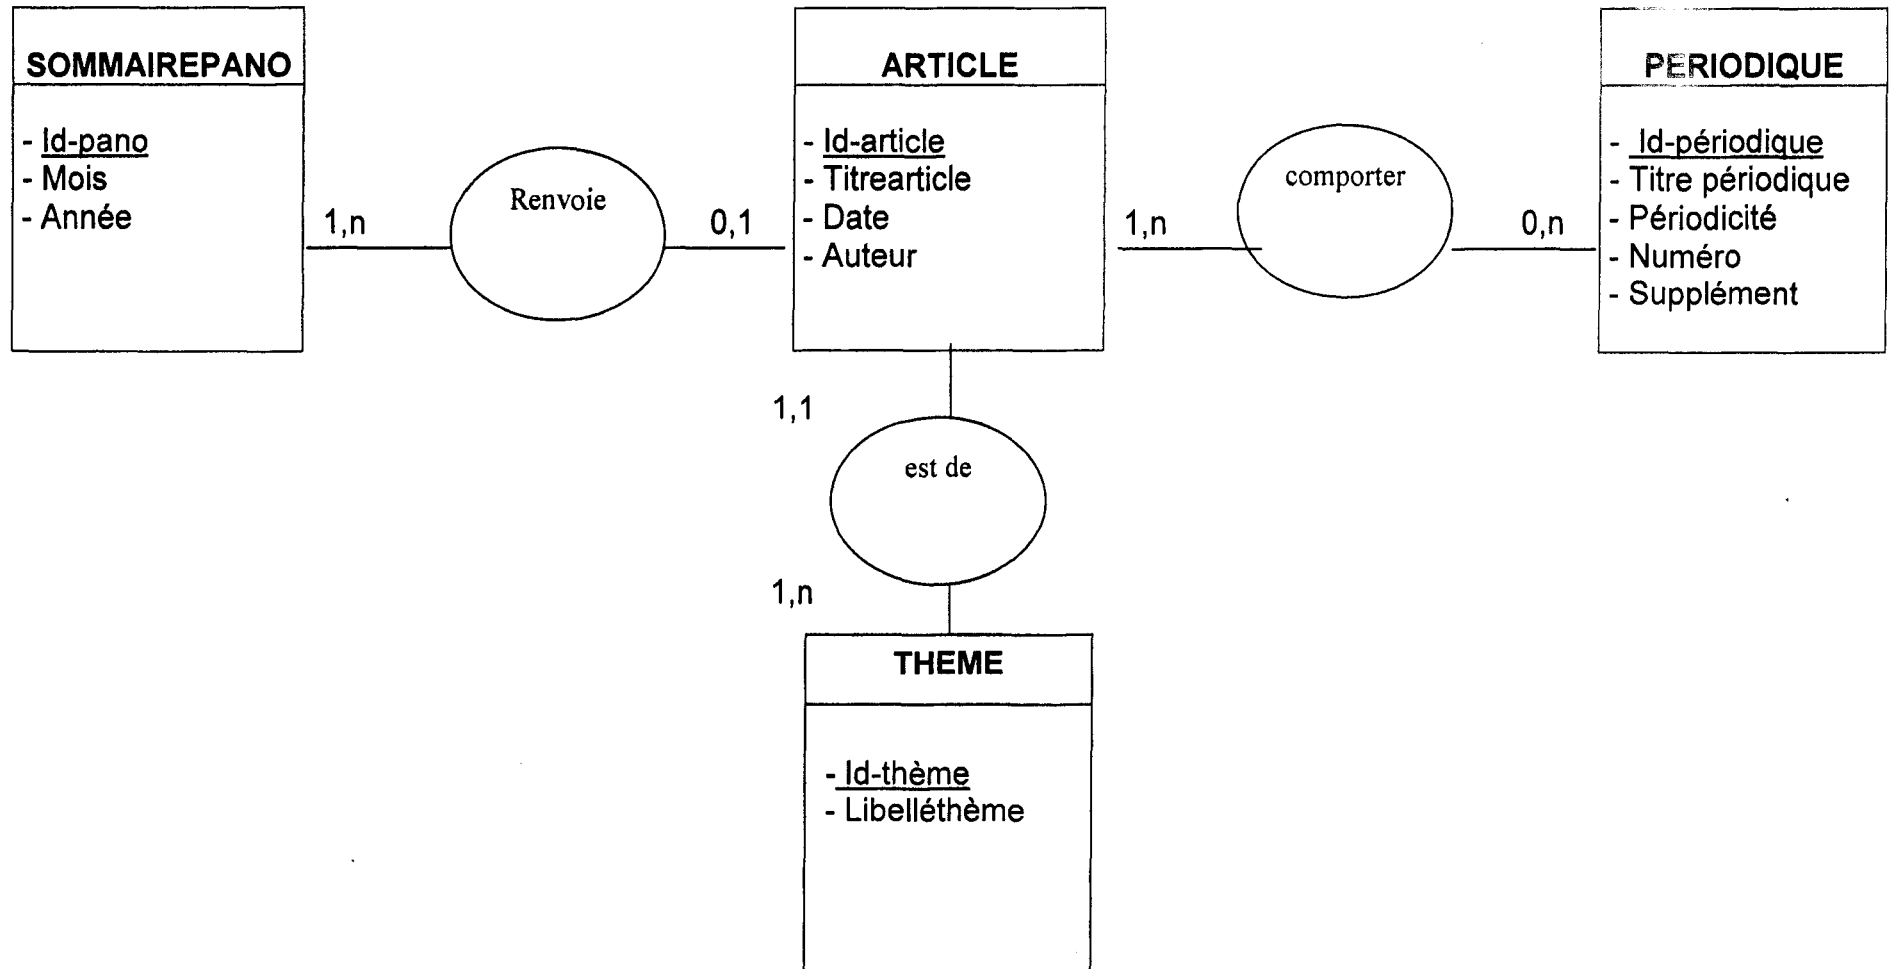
SOMMAIREPANO

- Id-pano
- Mois
- Année

1,n

Renvoie

0,1

ARTICLE

- Id-article
- Titrearticle
- Date
- Auteur

1,n

comporter

0,n

PERIODIQUE

- Id-périodique
- Titre périodique
- Périodicité
- Numéro
- Supplément

1,1

est de

1,n

THEME

- Id-thème
- Libelléthème